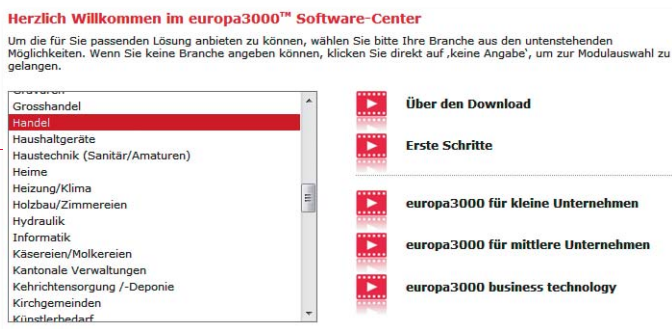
Herzlich Willkommen im europa3000™ Software-Center

Um die für Sie passenden Lösung anbieten zu können, wählen Sie bitte Ihre Branche aus den untenstehenden Möglichkeiten. Wenn Sie keine Branche angeben können, klicken Sie direkt auf ‚keine Angabe', um zur Modulauswahl zu gelangen.

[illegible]
Grosshandel
Handel
Haushaltgeräte
Haustechnik (Sanitär/Amaturen)
Heime
Heizung/Klima
Holzbau/Zimmereien
Hydraulik
Informatik
Käsereien/Molkereien
Kantonale Verwaltungen
Kehrichtensorgung /-Deponie
Kirchgemeinden
Künstlerbedarf

Über den Download

Erste Schritte

europa3000 für kleine Unternehmen

europa3000 für mittlere Unternehmen

europa3000 business technology